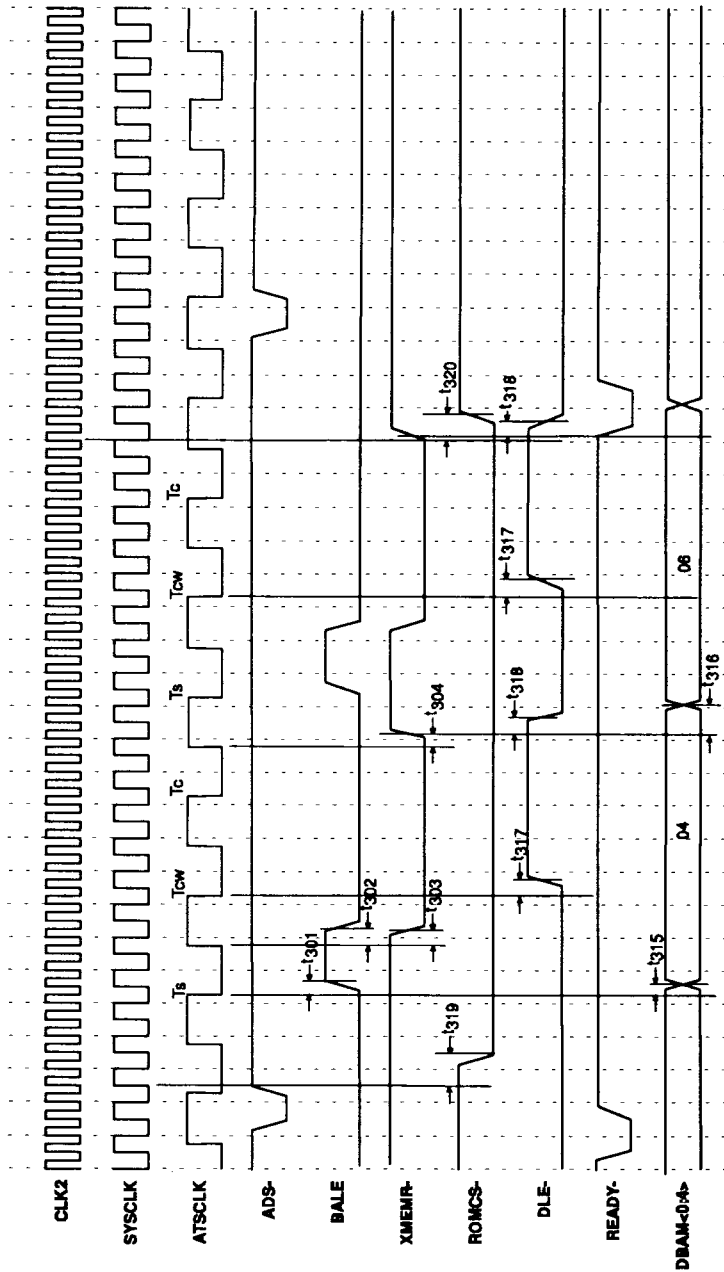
CLK2
SYSCLK
ATSCLK
ADS-
BALE
XMEMR-
ROMCS-
DLE-
READY-
DBAM<0:A>

Ts
Tcw
Tc
Ts
Tcw
Tc

$t_{319}$
$t_{301}$
$t_{302}$
$t_{303}$
$t_{304}$
$t_{315}$
$t_{317}$
$t_{318}$
$t_{316}$
$t_{317}$
$t_{318}$
$t_{320}$
$t_{316}$

D4
D6